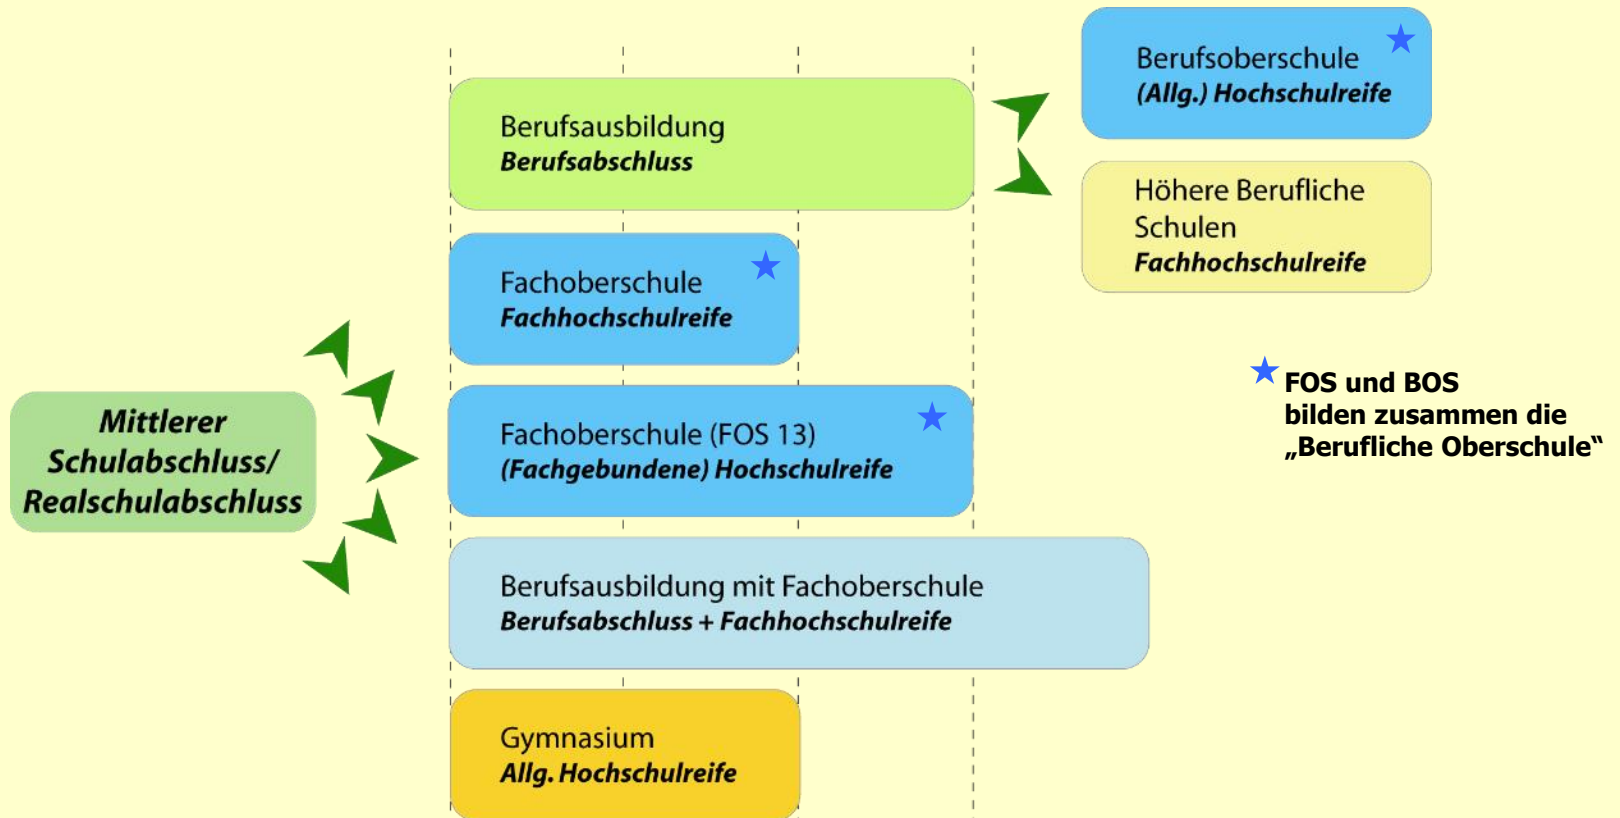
Mittlerer Schulabschluss/ Realschulabschluss

Berufsausbildung
Berufsabschluss

Fachoberschule
Fachhochschulreife

Fachoberschule (FOS 13)
(Fachgebundene) Hochschulreife

Berufsausbildung mit Fachoberschule
Berufsabschluss + Fachhochschulreife

Gymnasium
Allg. Hochschulreife

Berufsoberschule
(Allg.) Hochschulreife

Höhere Berufliche Schulen
Fachhochschulreife

FOS und BOS bilden zusammen die „Berufliche Oberschule“